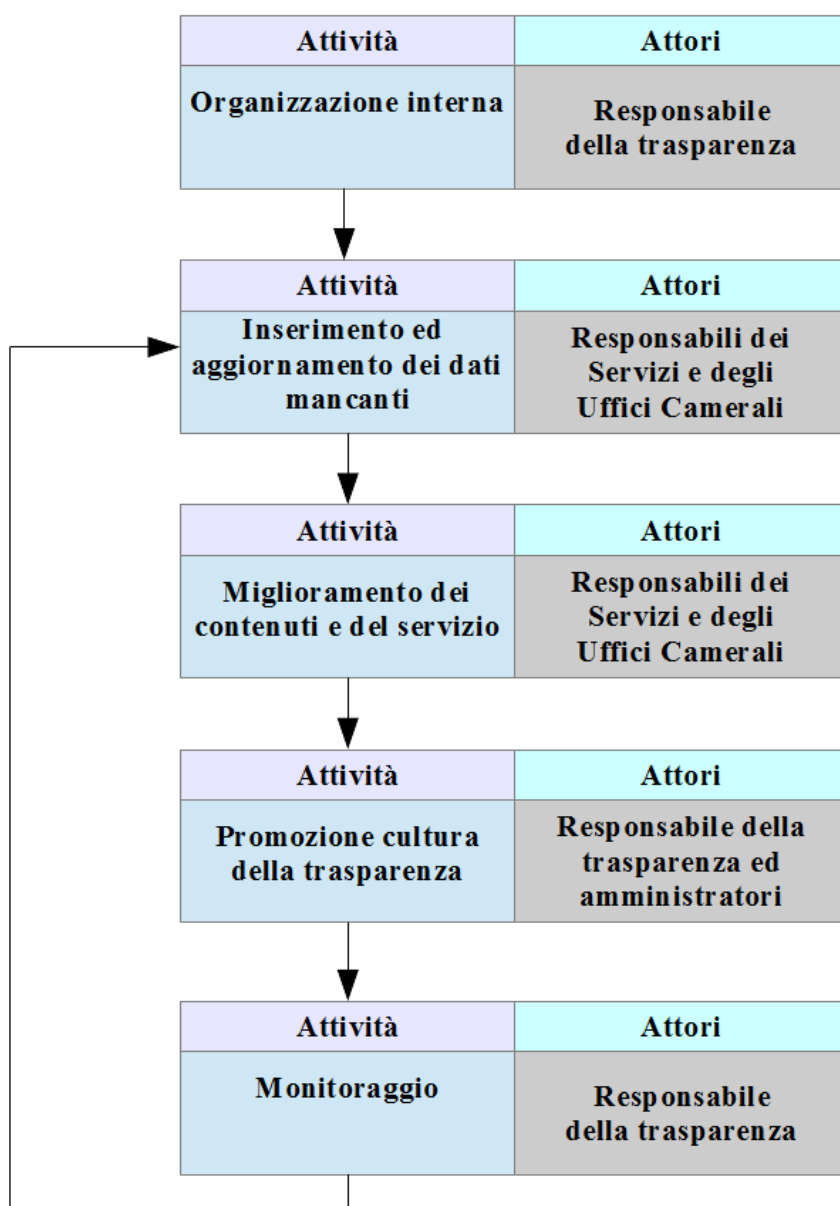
| Attività | Attori |
|---|---|
| Organizzazione interna | Responsabile della trasparenza |

| Attività | Attori |
|---|---|
| Inserimento ed aggiornamento dei dati mancanti | Responsabili dei Servizi e degli Uffici Camerali |

| Attività | Attori |
|---|---|
| Miglioramento dei contenuti e del servizio | Responsabili dei Servizi e degli Uffici Camerali |

| Attività | Attori |
|---|---|
| Promozione cultura della trasparenza | Responsabile della trasparenza ed amministratori |

| Attività | Attori |
|---|---|
| Monitoraggio | Responsabile della trasparenza |